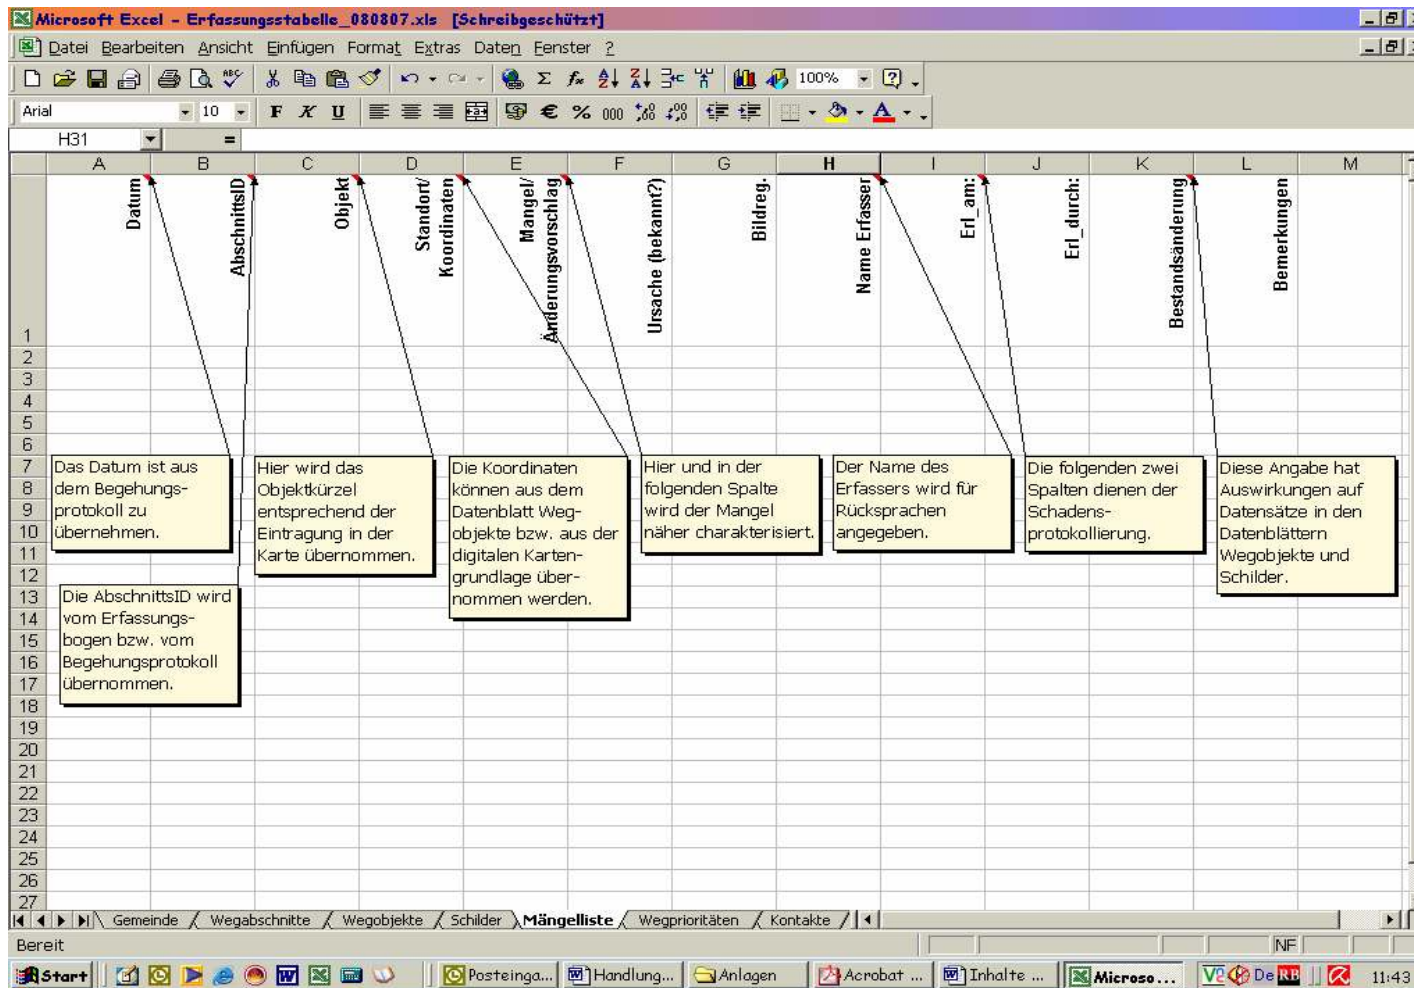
Microsoft Excel - Erfassungstabelle_080807.xls [Schreibgeschützt]

Datei Bearbeiten Ansicht Einfügen Format Extras Daten Fenster ?

100%

Arial 10 F K U

H31 =

| | A | B | C | D | E | F | G | H | I | J | K | L | M |
|---|---|---|---|---|---|---|---|---|---|---|---|---|---|
| 1 | Datum | AbschnittsID | Objekt | Standort/ Koordinaten | Mangel/ Änderungsvorschlag | Ursache (bekannt?) | Bildreg. | Name Erfasser | Erl_am: | Erl_durch: | Bestandsänderung | Bemerkungen | |

Das Datum ist aus dem Begehungsprotokoll zu übernehmen.

Hier wird das Objektkürzel entsprechend der Eintragung in der Karte übernommen.

Die Koordinaten können aus dem Datenblatt Wegobjekte bzw. aus der digitalen Kartengrundlage übernommen werden.

Hier und in der folgenden Spalte wird der Mangel näher charakterisiert.

Der Name des Erfassers wird für Rücksprachen angegeben.

Die folgenden zwei Spalten dienen der Schadensprotokollierung.

Diese Angabe hat Auswirkungen auf Datensätze in den Datenblättern Wegobjekte und Schilder.

Die AbschnittsID wird vom Erfassungsbogen bzw. vom Begehungsprotokoll übernommen.

1 2 3 4 5 6 7 8 9 10 11 12 13 14 15 16 17 18 19 20 21 22 23 24 25 26 27

Gemeinde / Wegabschnitte / Wegobjekte / Schilder / Mängelliste / Wegprioritäten / Kontakte /

Bereit NF

Start Posteinga... Handlung... Anlagen Acrobat ... Inhalte ... Microso... De RB 11:43